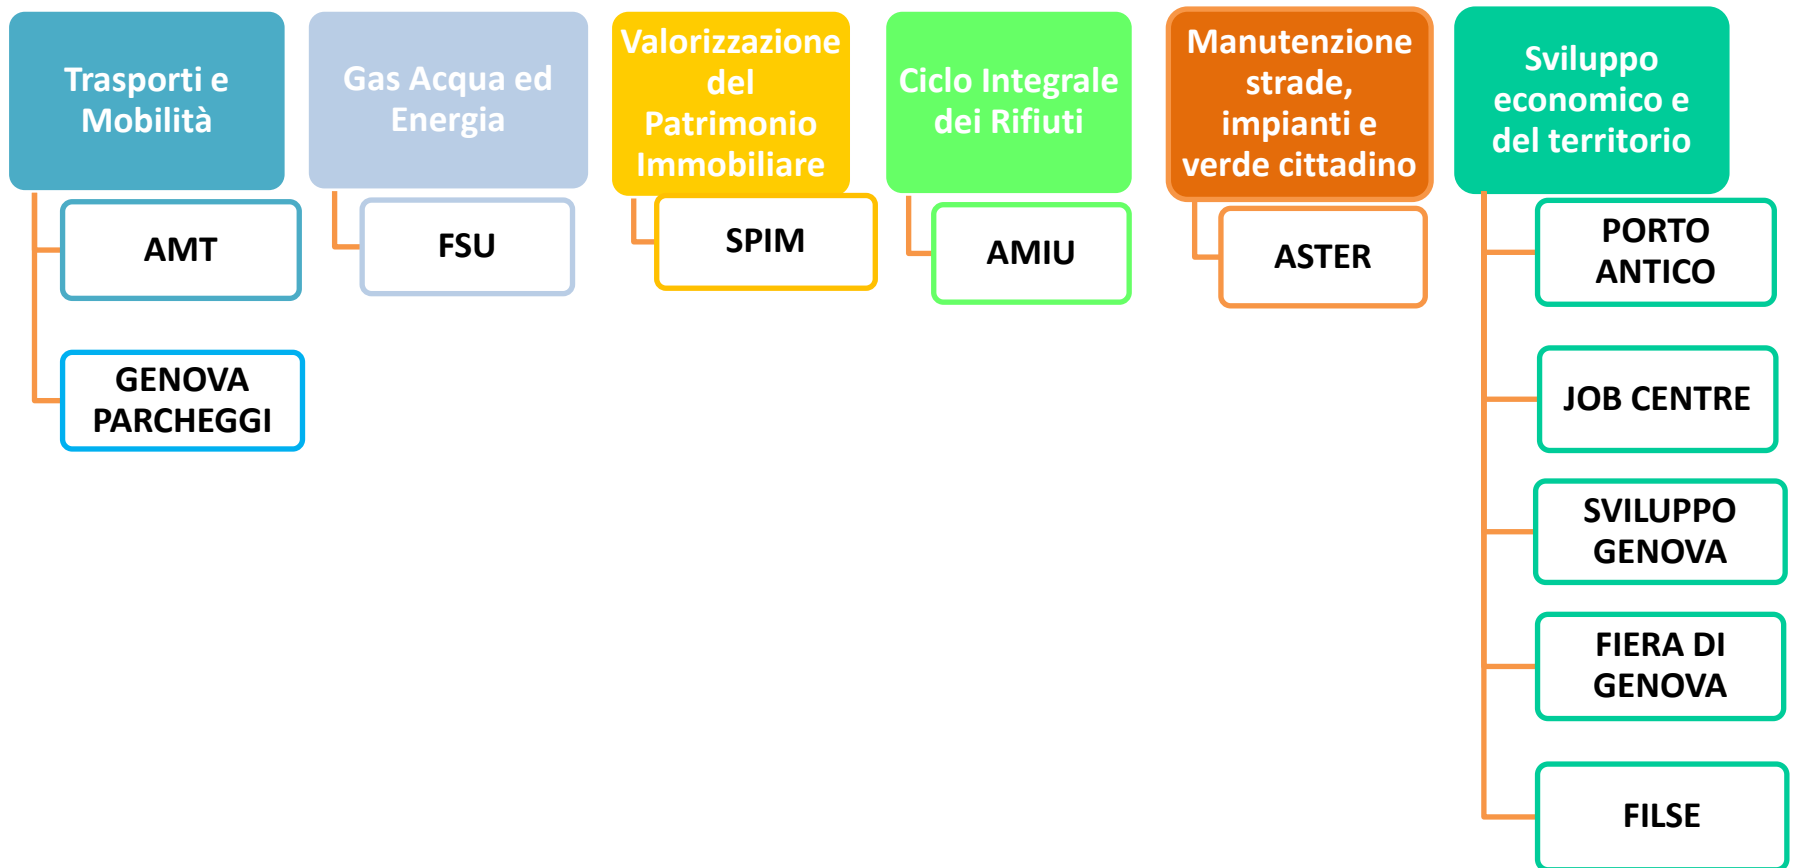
Trasporti e Mobilità

AMT

GENOVA PARCHEGGI

Gas Acqua ed Energia

FSU

Valorizzazione del Patrimonio Immobiliare

SPIM

Ciclo Integrale dei Rifiuti

AMIU

Manutenzione strade, impianti e verde cittadino

ASTER

Sviluppo economico e del territorio

PORTO ANTICO

JOB CENTRE

SVILUPPO GENOVA

FIERA DI GENOVA

FILSE